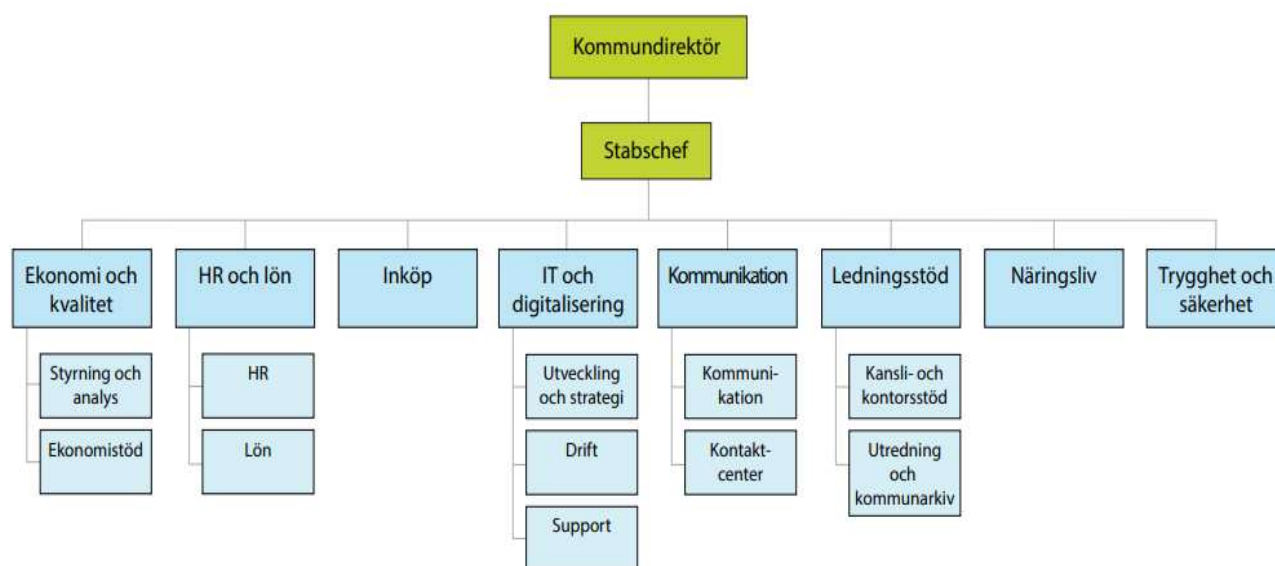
Kommundirektör

Stabschef

Ekonomi och kvalitet

Styrning och analys

Ekonomistöd

HR och lön

HR

Lön

Inköp

IT och digitalisering

Utveckling och strategi

Drift

Support

Kommunikation

Kommunikation

Kontaktcenter

Ledningsstöd

Kansli- och kontorsstöd

Utredning och kommunarkiv

Näringsliv

Trygghet och säkerhet